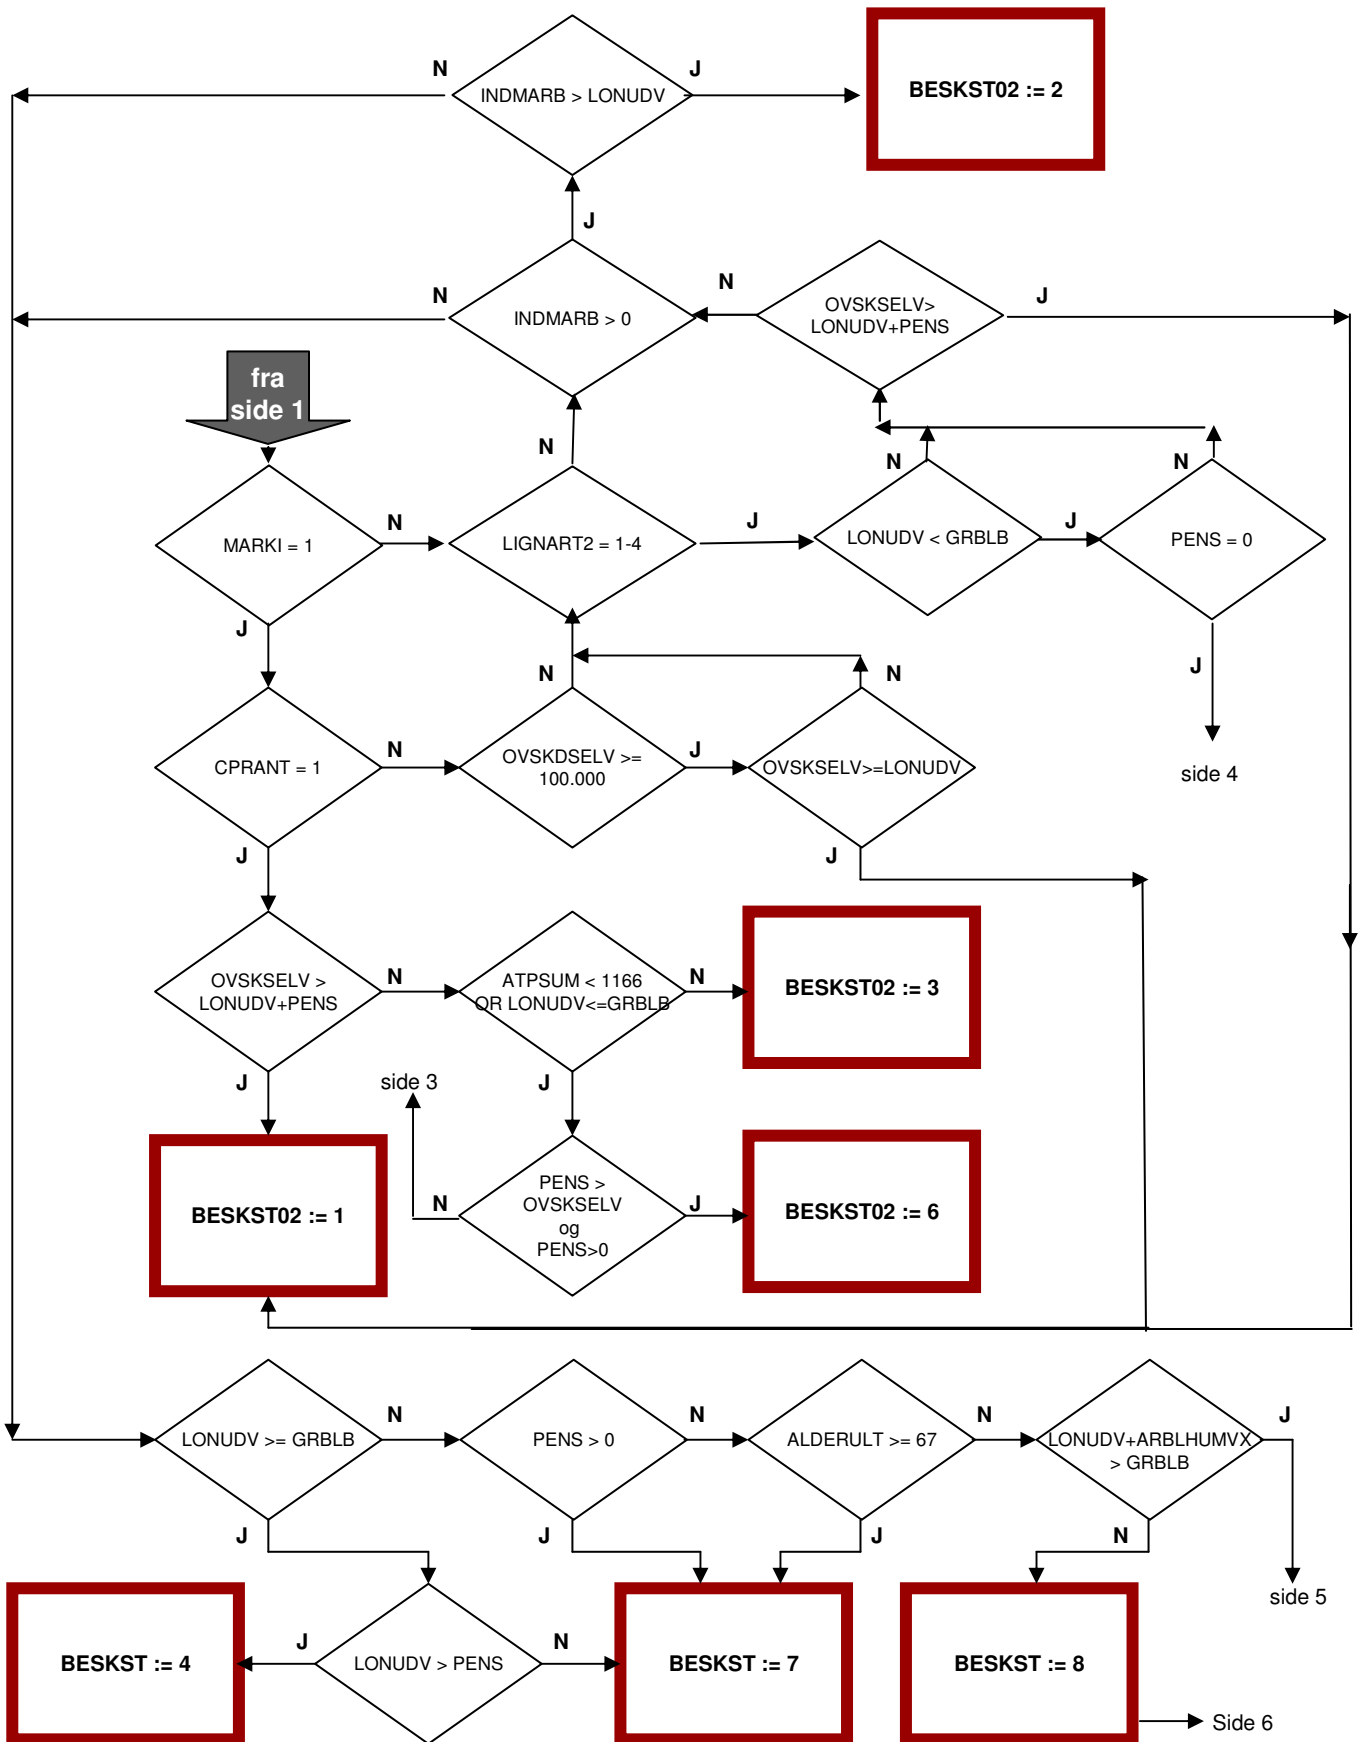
N
INDMARB > LONUDV
J
BESKST02 := 2

J
N
INDMARB > 0
N
OVSKSELV> LONUDV+PENS
J

fra side 1

N
N
N
MARKI = 1
LIGNART2 = 1-4
J
LONUDV < GRBLB
J
PENS = 0
J
N
J
N
N
side 4
CPRANT = 1
N
OVSKDSELV >= 100.000
J
OVSKSELV>=LONUDV
J
J

OVSKSELV > LONUDV+PENS
N
ATPSUM < 1166 OR LONUDV<=GRBLB
N
BESKST02 := 3
J
side 3
J

BESKST02 := 1
N
PENS > OVSKSELV og PENS>0
J
BESKST02 := 6

N
N
N
J
LONUDV >= GRBLB
PENS > 0
ALDERULT >= 67
LONUDV+ARBLHUMVX > GRBLB
J
J
J
N
side 5
J
N
BESKST := 4
LONUDV > PENS
BESKST := 7
BESKST := 8
Side 6